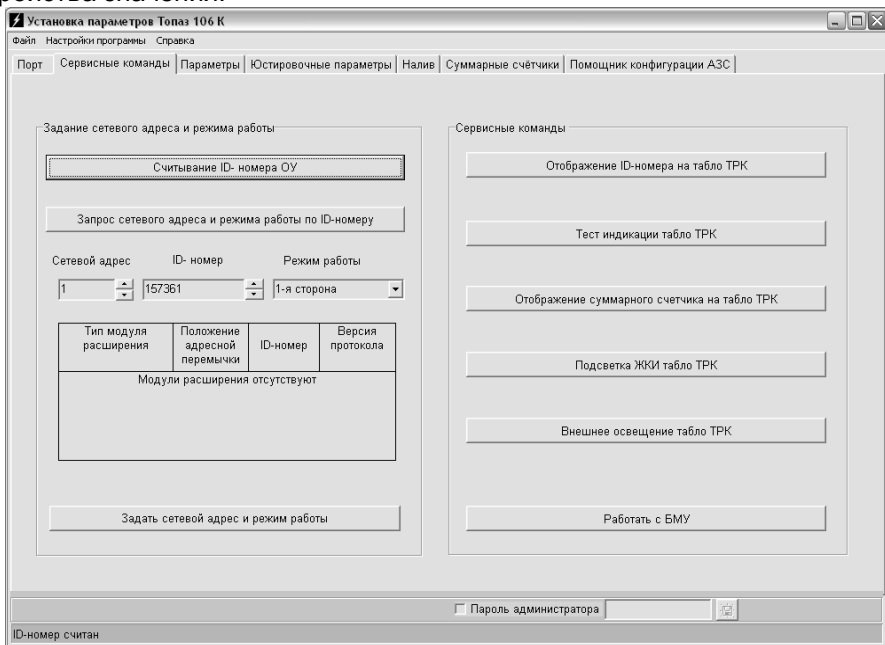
Установка параметров Топаз 106 К

Файл Настройки программы Справка

Порт | Сервисные команды | Параметры | Юстировочные параметры | Налив | Суммарные счётчики | Помощник конфигурации АЗС

Задание сетевого адреса и режима работы

Считывание ID- номера ОУ

Запрос сетевого адреса и режима работы по ID-номеру

Сетевой адрес ID- номер Режим работы

1 157361 1-я сторона

| Тип модуля расширения | Положение адресной перемычки | ID-номер | Версия протокола |
|---|---|---|---|
| Модули расширения отсутствуют | | | |

Задать сетевой адрес и режим работы

Сервисные команды

Отображение ID-номера на табло ТРК

Тест индикации табло ТРК

Отображение суммарного счетчика на табло ТРК

Подсветка ЖКИ табло ТРК

Внешнее освещение табло ТРК

Работать с БМУ

Пароль администратора

ID-номер считан